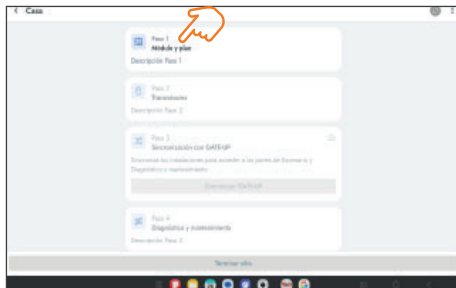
< Casa

Paso 1
Módulo y plan
Descripción Paso 1

Paso 2
Transmisión
Descripción Paso 2

Paso 3
Sincronización con GATE-UP
Sincronizar las instalaciones para acceder a las partes de Formación y Diagnóstico y mantenimiento
Sincronizar GATE-UP

Paso 4
Diagnóstico y mantenimiento
Descripción Paso 4

Terminar sitio